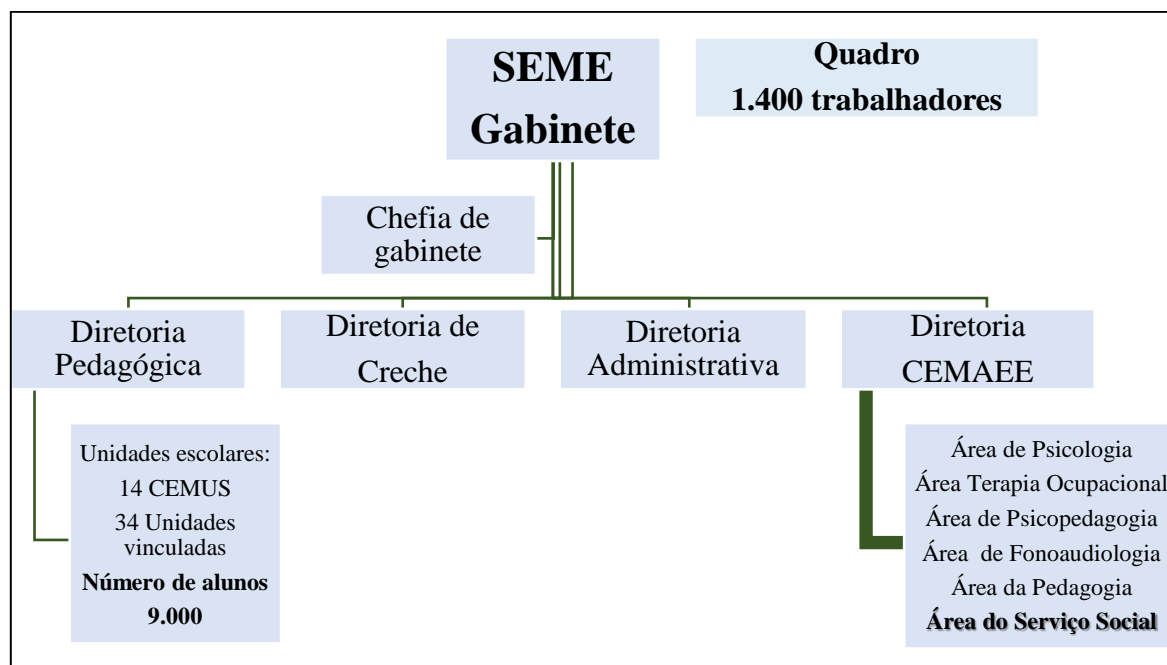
SEME
Gabinete

Quadro
1.400 trabalhadores

Chefia de gabinete

Diretoria Pedagógica

Diretoria de Creche

Diretoria Administrativa

Diretoria CEMAEE

Unidades escolares:
14 CEMUS
34 Unidades vinculadas
**Número de alunos**
**9.000**

Área de Psicologia
Área Terapia Ocupacional
Área de Psicopedagogia
Área de Fonoaudiologia
Área da Pedagogia
**Área do Serviço Social**